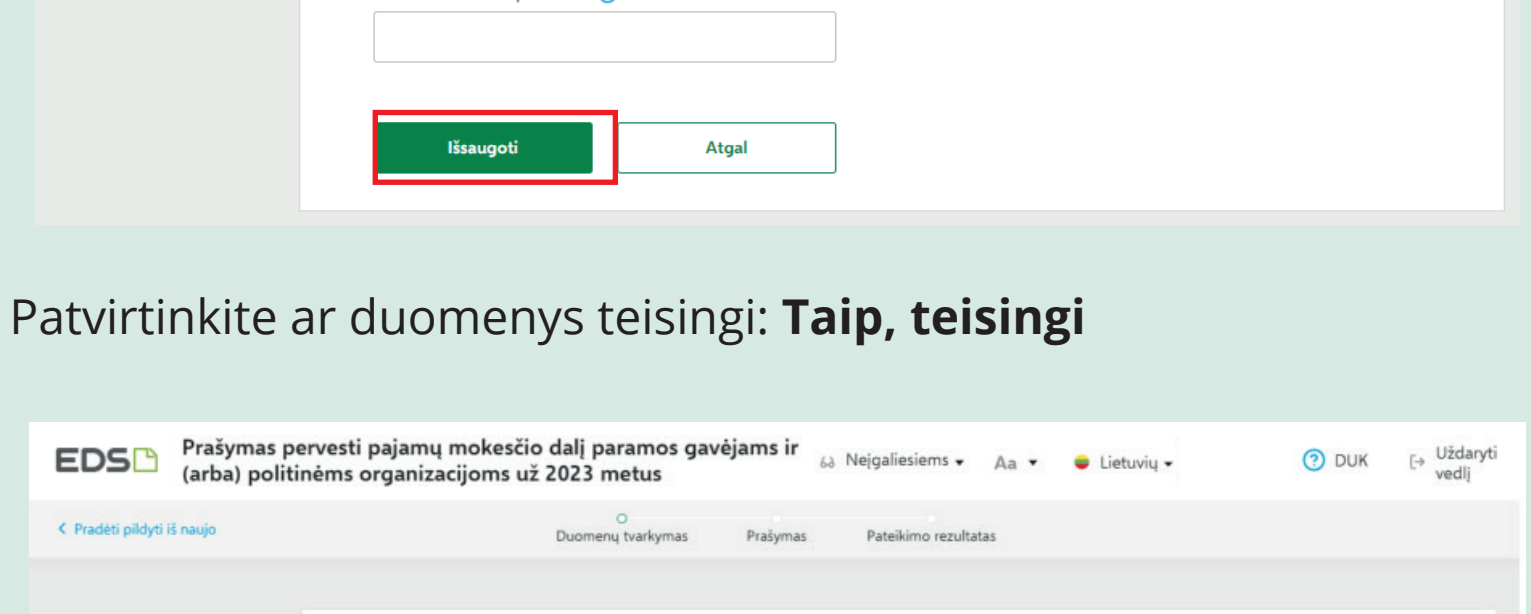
Išsaugoti

Atgal

Patvirtinkite ar duomenys teisingi: **Taip, teisingi**

EDS

Prašymas pervesti pajamų mokesčio dalį paramos gavėjams ir (arba) politinėms organizacijoms už 2023 metus

Neįgaliesiems

Aa

Lietuvių

DUK

Uždaryti vedlį

Pradėti pildyti iš naujo

Duomenų tvarkymas

Prašymas

Pateikimo rezultatas